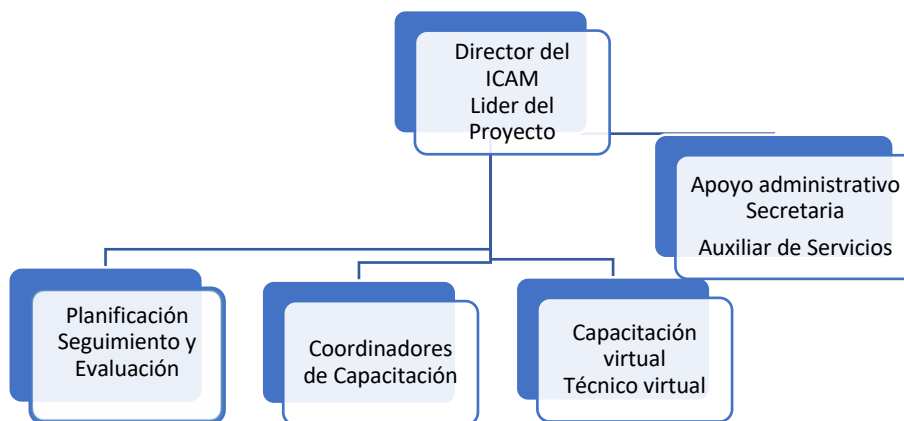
Director del ICAM
Lider del Proyecto

Apoyo administrativo
Secretaria
Auxiliar de Servicios

Planificación
Seguimiento y Evaluación

Coordinadores de Capacitación

Capacitación virtual
Técnico virtual